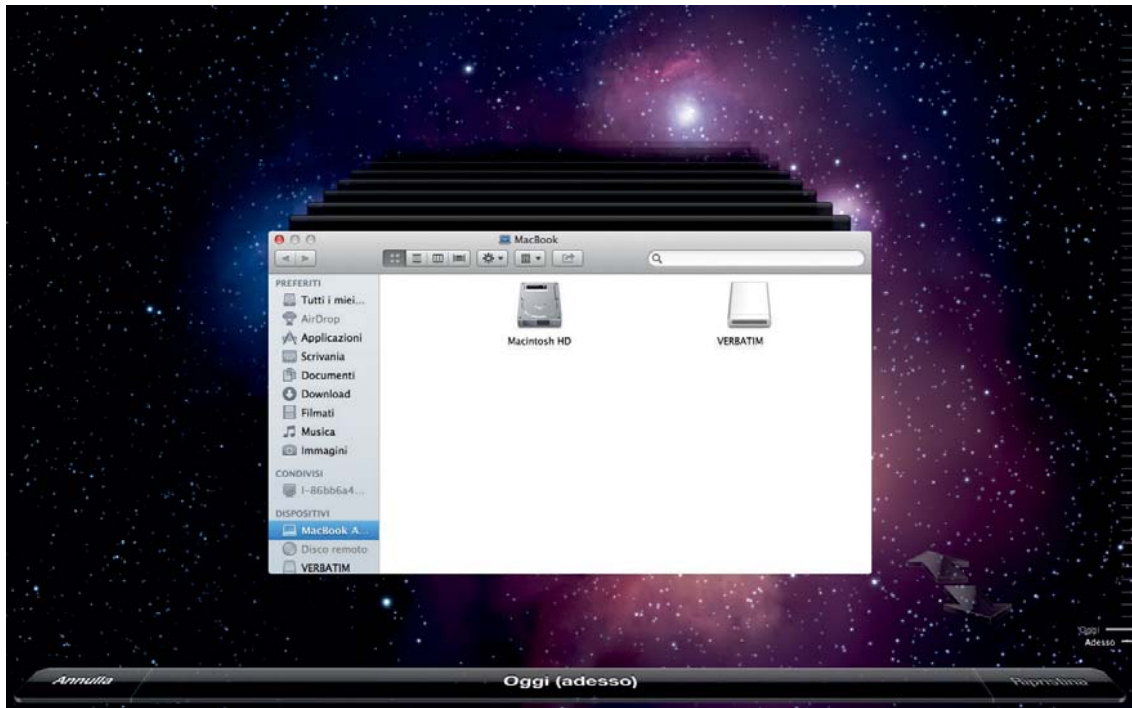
MacBook

PREFERITI
Tutti i miei...
AirDrop
Applicazioni
Scrivania
Documenti
Download
Filmati
Musica
Immagini
CONDIVISI
I-86bb6a4...
DISPOSITIVI
MacBook A...
Disco remoto
VERBATIM

Macintosh HD
VERBATIM

Oggi
Adesso

Annulla
Oggi (adesso)
Ripristina